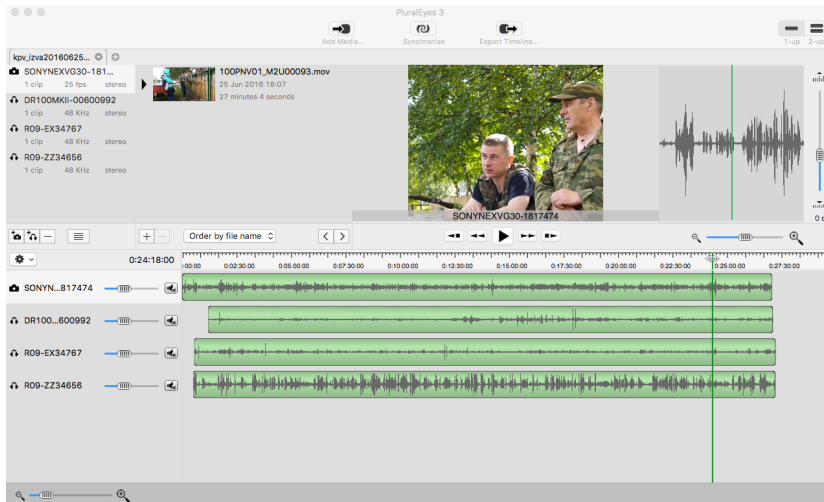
PluralEyes 3

Add Media... Synchronize Export Timeline... 1-up 2-up

kpv_izva20160625...

SONYNEXVG30-181...
1 clip 25 fps stereo
DR100MKII-00600992
1 clip 48 KHz stereo
R09-EX34767
1 clip 48 KHz stereo
R09-ZZ34656
1 clip 48 KHz stereo

100PNV01_M2U00093.mov
25 Jun 2016 18:07
27 minutes 4 seconds

SONYNEXVG30-1817474

Order by file name

0:24:18:00

:00:00 0:02:30:00 0:05:00:00 0:07:30:00 0:10:00:00 0:12:30:00 0:15:00:00 0:17:30:00 0:20:00:00 0:22:30:00 0:25:00:00 0:27:30:00

SONYN...817474
DR100...600992
R09-EX34767
R09-ZZ34656